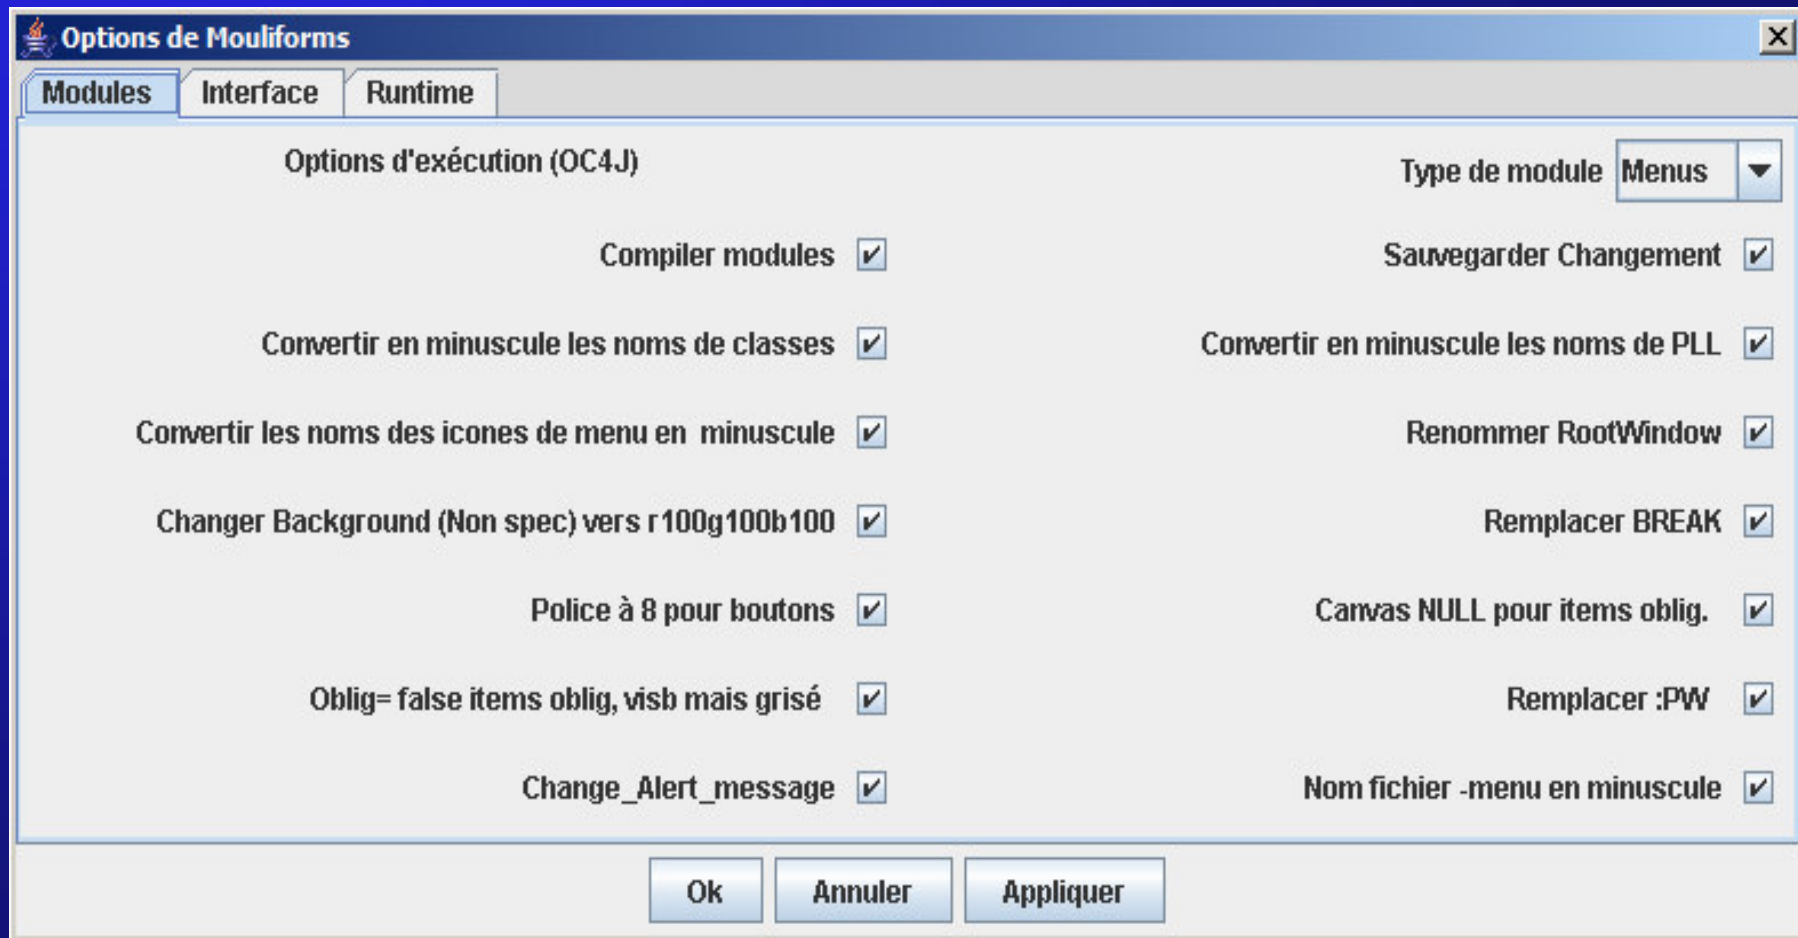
Options de Mouliforms

Modules
Interface
Runtime

Options d'exécution (OC4J)

Type de module Menus

Compiler modules

Sauvegarder Changement

Convertir en minuscule les noms de classes

Convertir en minuscule les noms de PLL

Convertir les noms des icones de menu en minuscule

Renommer RootWindow

Changer Background (Non spec) vers r100g100b100

Remplacer BREAK

Police à 8 pour boutons

Canvas NULL pour items oblig.

Oblig= false items oblig, visb mais grisé

Remplacer :PW

Change_Alert_message

Nom fichier -menu en minuscule

Ok
Annuler
Appliquer